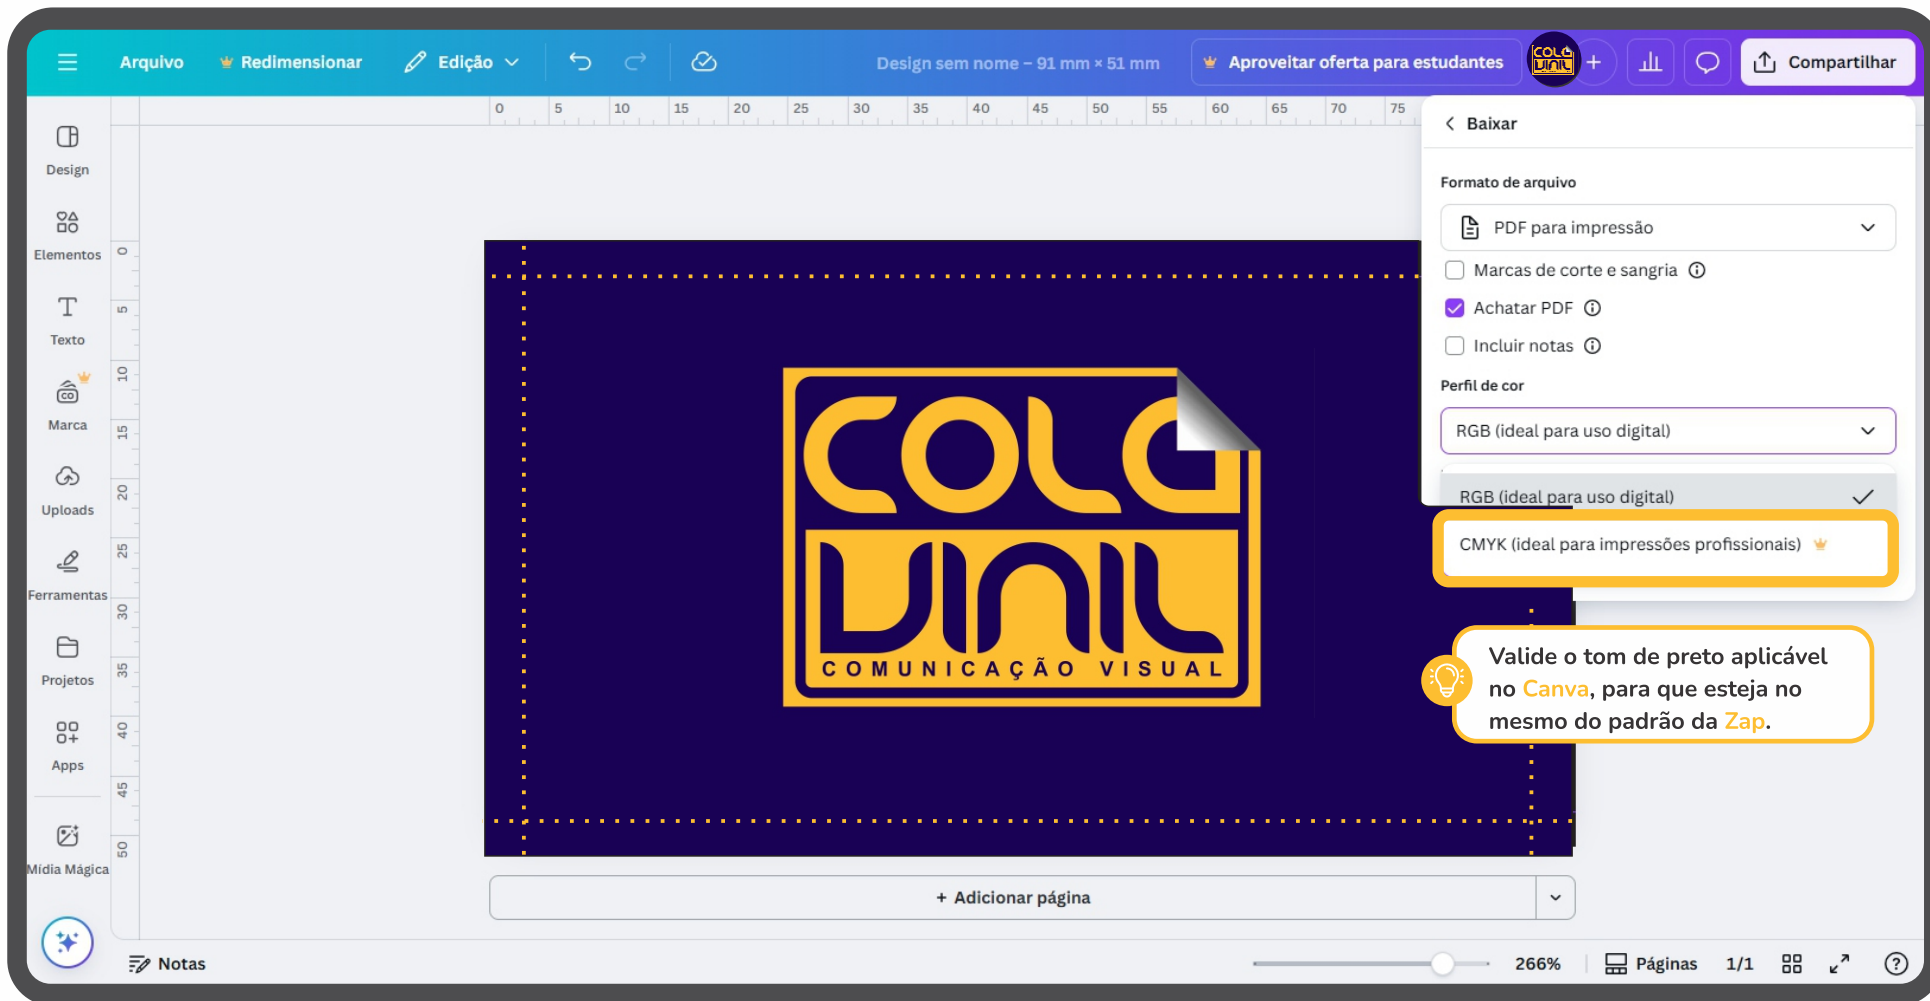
Arquivo Redimensionar Edição Design sem nome – 91 mm × 51 mm Aproveitar oferta para estudantes Compartilhar

0 5 10 15 20 25 30 35 40 45 50 55 60 65 70 75

Design
Elementos
Texto
Marca
Uploads
Ferramentas
Projetos
Apps
Mídia Mágica

0 5 10 15 20 25 30 35 40 45 50

COLO VINIL
COMUNICAÇÃO VISUAL

Baixar
Formato de arquivo
PDF para impressão
Marcas de corte e sangria
Achatar PDF
Incluir notas
Perfil de cor
RGB (ideal para uso digital)
RGB (ideal para uso digital)
CMYK (ideal para impressões profissionais)

Valide o tom de preto aplicável no Canva, para que esteja no mesmo do padrão da Zap.

+ Adicionar página

Notas 266% Páginas 1/1